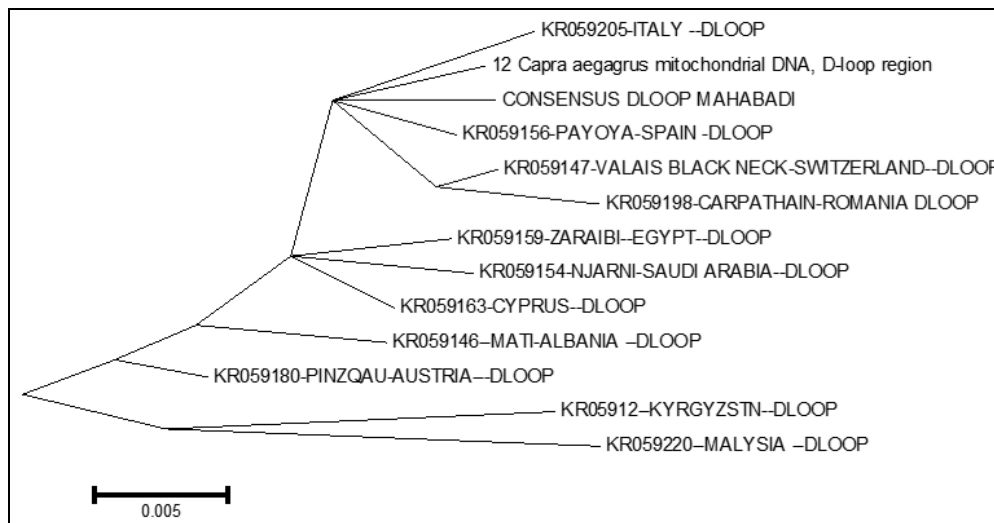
KR059205-ITALY --DLOOP
12 Capra aegagrus mitochondrial DNA, D-loop region
CONSENSUS DLOOP MAHABADI
KR059156-PAYOYA-SPAIN -DLOOP
KR059147-VALAIS BLACK NECK-SWITZERLAND--DLOOP
KR059198-CARPATHAIN-ROMANIA DLOOP
KR059159-ZARAIBI--EGYPT--DLOOP
KR059154-NJARNI-SAUDI ARABIA--DLOOP
KR059163-CYPRUS--DLOOP
KR059146–MATI-ALBANIA –DLOOP
KR059180-PINZQAU-AUSTRIA--DLOOP
KR05912–KYRGYZSTN--DLOOP
KR059220–MALYSIA –DLOOP
0.005